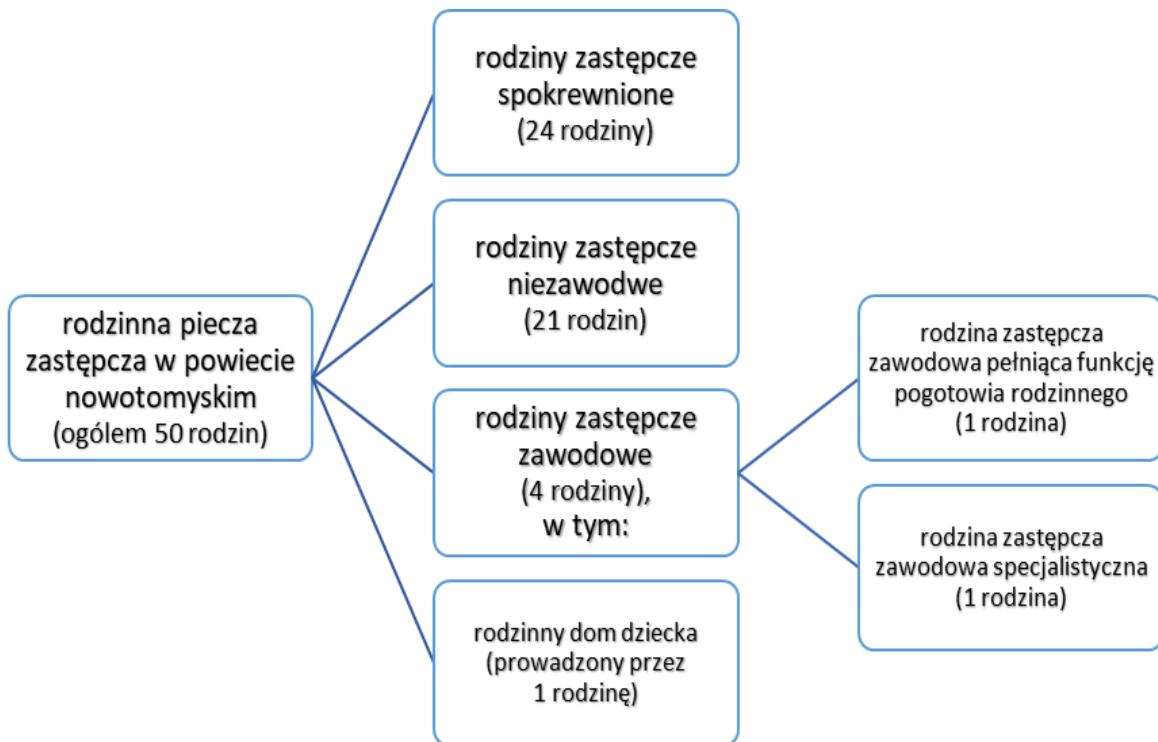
rodzinna piecza zastępcza w powiecie nowotomyskim (ogółem 50 rodzin)

rodziny zastępcze spokrewnione (24 rodziny)

rodziny zastępcze niezawodwe (21 rodzin)

rodziny zastępcze zawodowe (4 rodziny), w tym:

rodzinny dom dziecka (prowadzony przez 1 rodzinę)

rodzina zastępcza zawodowa pełniąca funkcję pogotowia rodzinnego (1 rodzina)

rodzina zastępcza zawodowa specjalistyczna (1 rodzina)